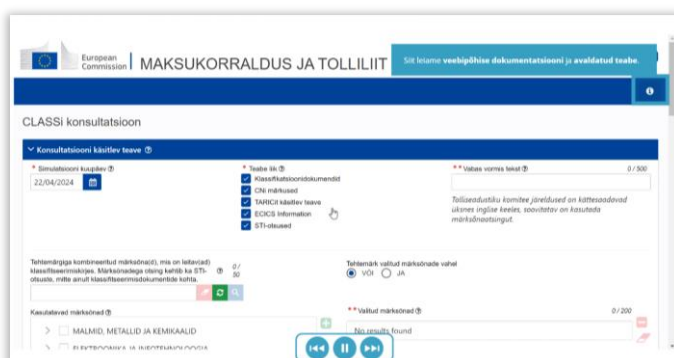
European Commission | MAKSUKORRALDUS JA TOLLILIIT

Siit leiame veebipõhise dokumentatsiooni ja avaldatud teabe.

CLASSi konsultatsioon

Konsultatsiooni käsitlev teave ⑦

* Simulatsiooni kuupäev ⑦
22/04/2024

* Teabe liik ⑦
Klassifikatsioonidokumendid
CNi märkused
TARICit käsitlev teave
ECICS Information
STI-otsused

** Vabas vormis tekst ⑦ 0 / 500

Tolliseadustiku komitee järeldused on kättesaadavad üksnes inglise keeles, soovitatav on kasutada märksõnaotsingut.

Tehismärgiga kombineeritud märksõna(d), mis on leitav(ad) klassifitseerimiskirjes. Märksõnadega otsing kehtib ka STI-otsuste, mitte ainult klassifitseerimisdokumentide kohta. ⑦ 0 / 50

Tehismärk valitud märksõnade vahel
VÕI JA

Kasutatavad märksõnad ⑦
MALMID, METALLID JA KEMIKAALID
ELEKTROONIKA JA INFOTEHNOLOOGIA

** Valitud märksõnad ⑦ 0 / 200
No results found